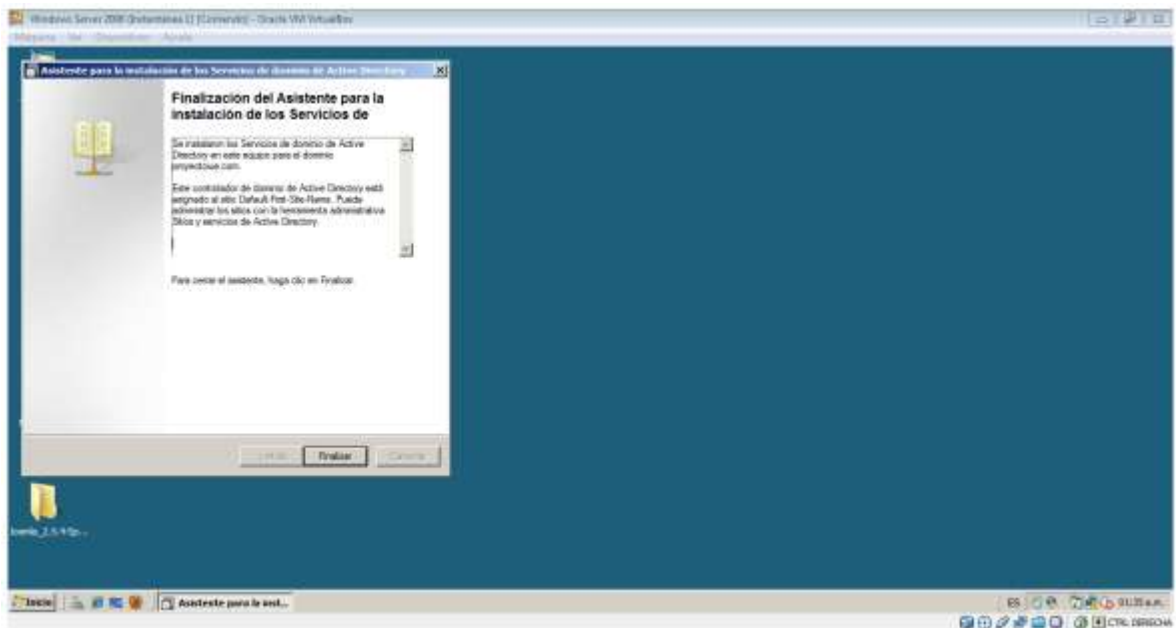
Windows Server 2008 (Instantánea 1) [Corriendo] - Oracle VM VirtualBox

Máquina Ver Dispositivos Ayuda

Asistente para la instalación de los Servicios de dominio de Active Directory

Finalización del Asistente para la instalación de los Servicios de

Se instalaron los Servicios de dominio de Active Directory en este equipo para el dominio proyectouw.com.

Este controlador de dominio de Active Directory está asignado al sitio Default-First-Site-Name. Puede administrar los sitios con la herramienta administrativa Sitios y servicios de Active Directory.

Para cerrar el asistente, haga clic en Finalizar.

< Atrás Finalizar Cancelar

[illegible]_2.5.4-Sp...

Inicio Asistente para la inst...

ES 01:35 a.m.

CTRL DERECHA